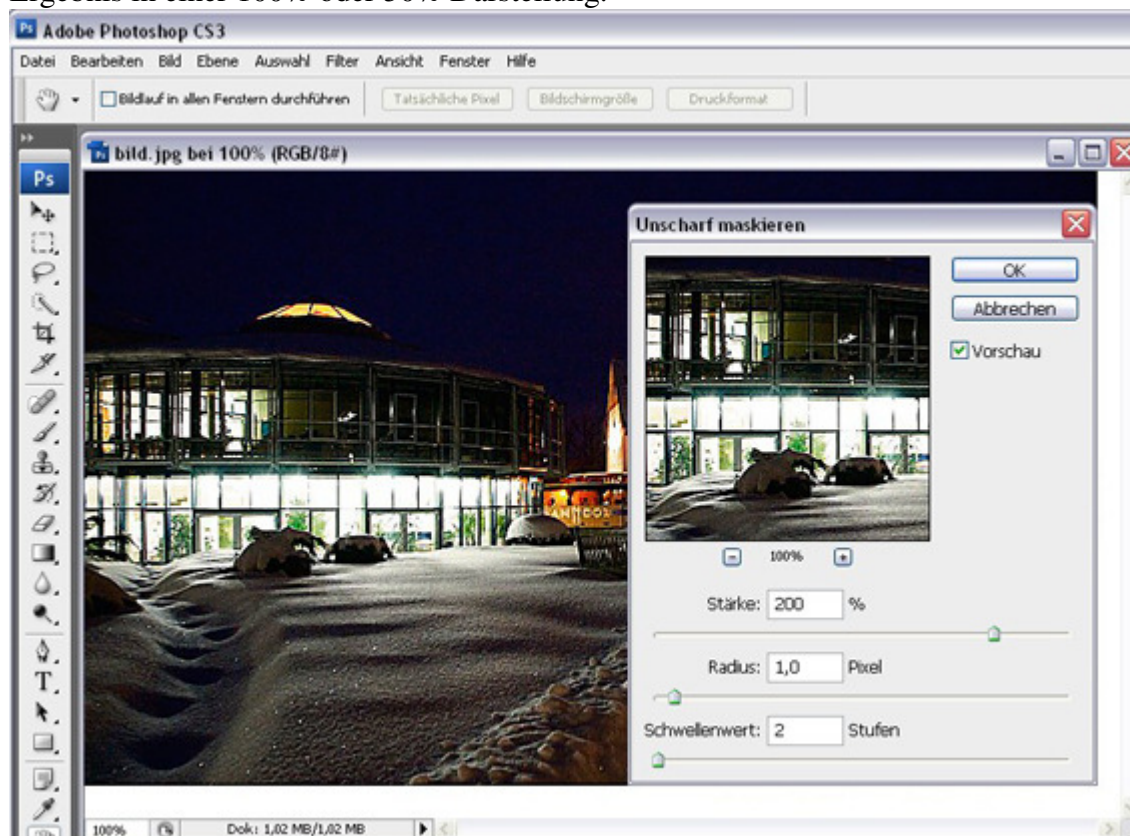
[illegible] in einer 100% oder 50% Darstellung.

Adobe Photoshop CS3

Datei Bearbeiten Bild Ebene Auswahl Filter Ansicht Fenster Hilfe

Bildlauf in allen Fenstern durchführen
Tatsächliche Pixel
Bildschirmgröße
Druckformat

Ps

bild.jpg bei 100% (RGB/8#)

Unscharf maskieren

OK
Abbrechen
Vorschau

100%

Stärke: 200 %

Radius: 1,0 Pixel

Schwellenwert: 2 Stufen

100%
Dok: 1,02 MB/1,02 MB